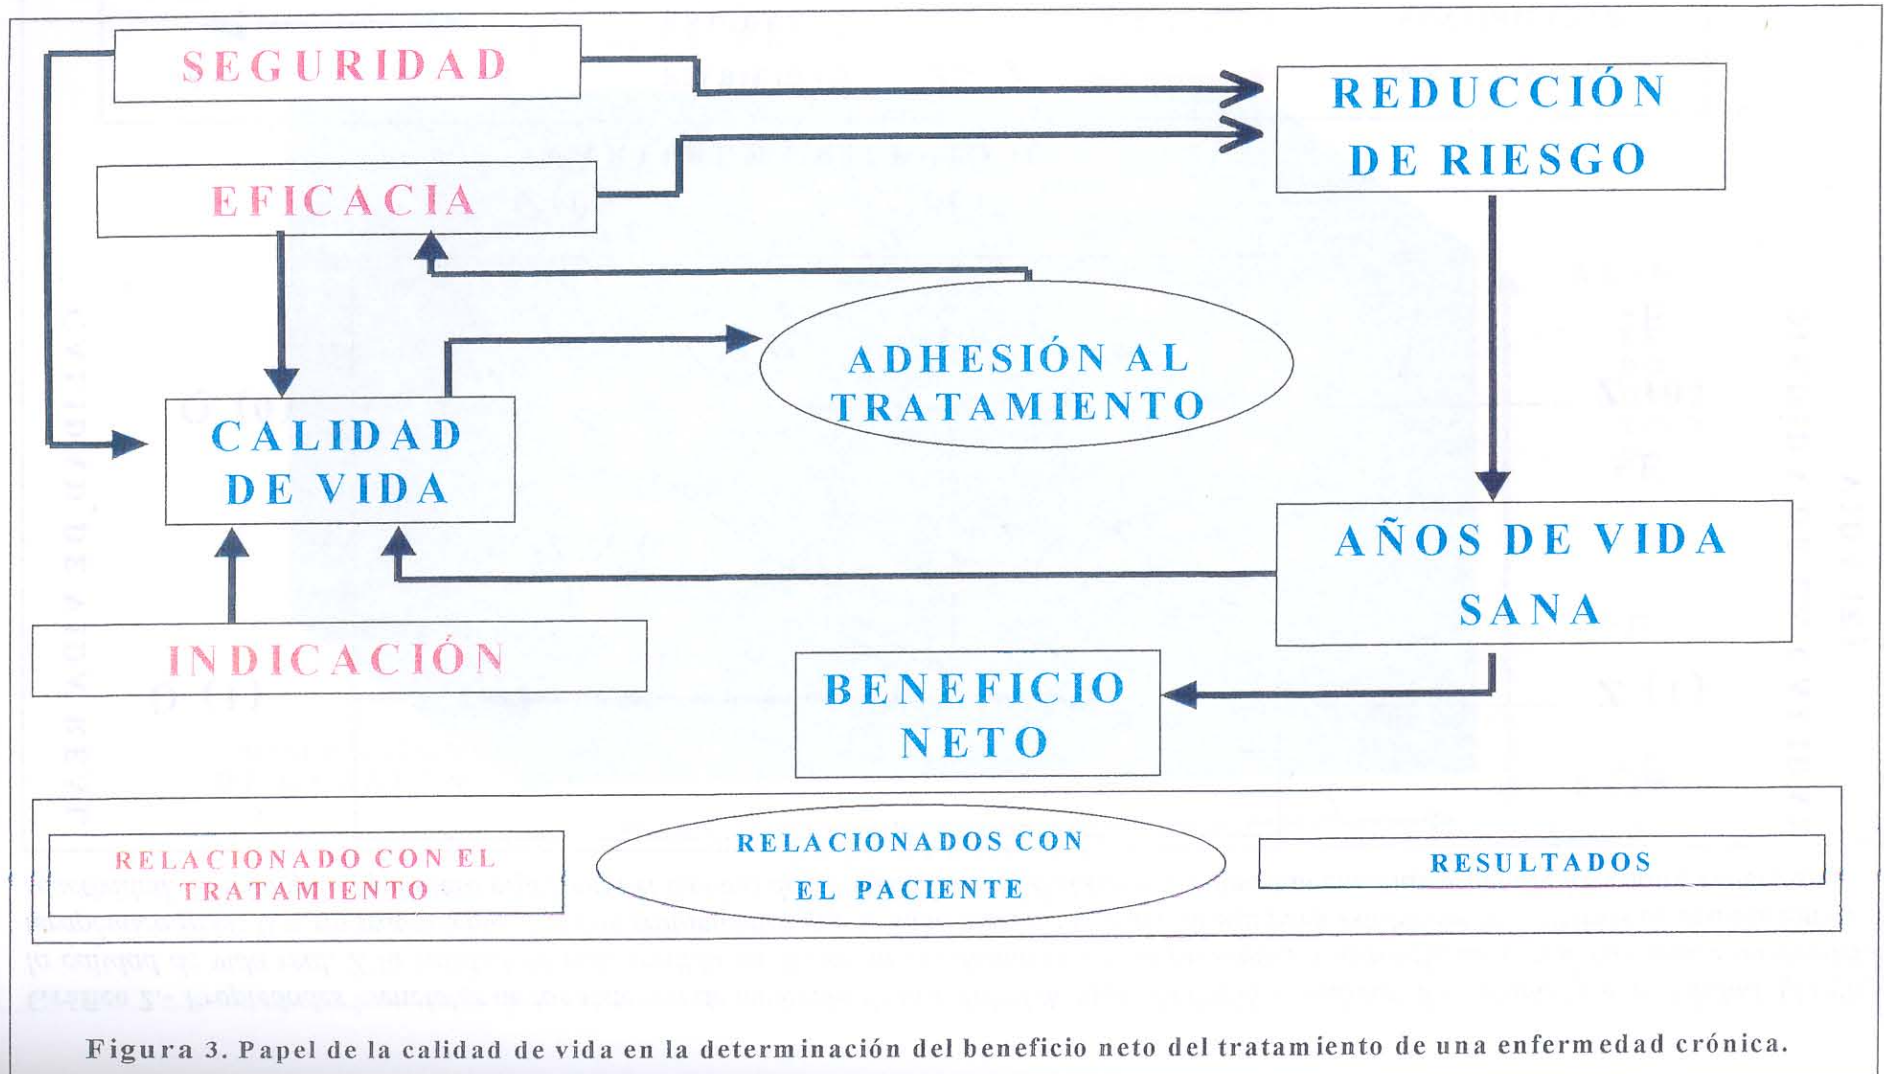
SEGURIDAD

REDUCCIÓN DE RIESGO

EFICACIA

ADHESIÓN AL TRATAMIENTO

CALIDAD DE VIDA

AÑOS DE VIDA SANA

INDICACIÓN

BENEFICIO NETO

RELACIONADO CON EL TRATAMIENTO

RELACIONADOS CON EL PACIENTE

RESULTADOS

Figura 3. Papel de la calidad de vida en la determinación del beneficio neto del tratamiento de una enfermedad crónica.